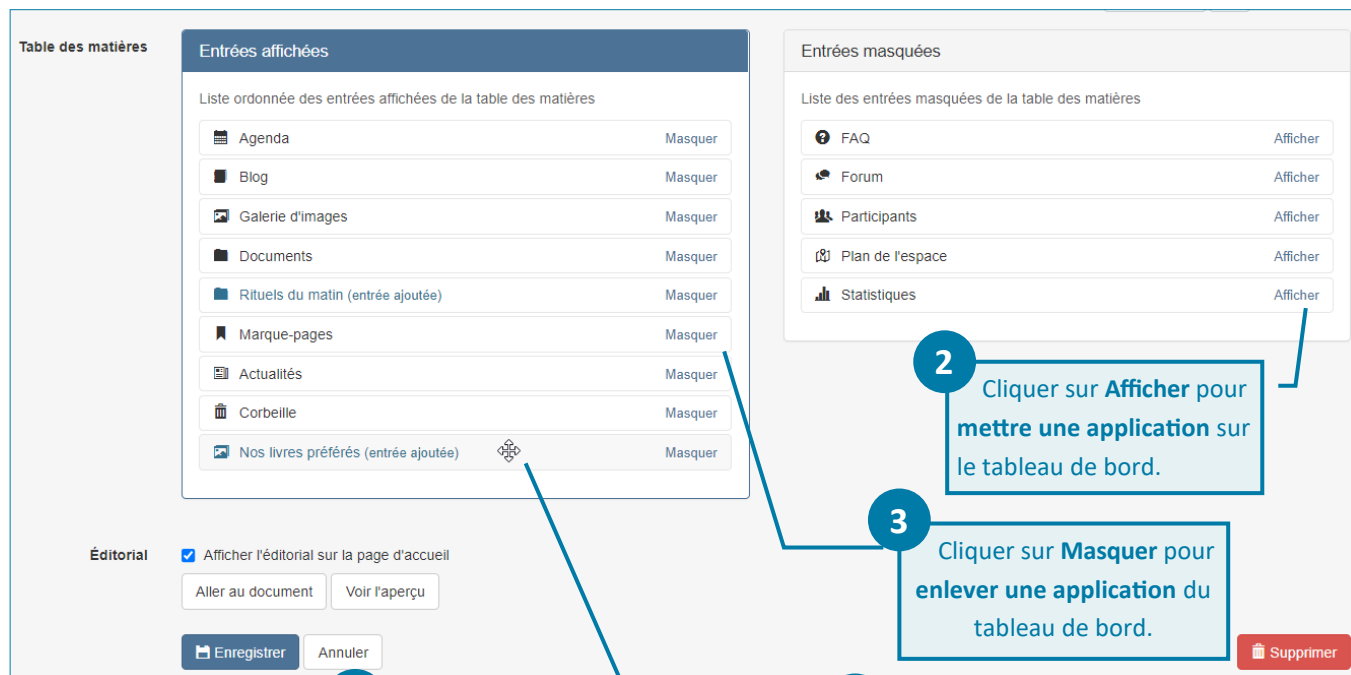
Table des matières

Entrées affichées

Liste ordonnée des entrées affichées de la table des matières

| | |
|---|---|
| Agenda | Masquer |
| Blog | Masquer |
| Galerie d'images | Masquer |
| Documents | Masquer |
| Rituels du matin (entrée ajoutée) | Masquer |
| Marque-pages | Masquer |
| Actualités | Masquer |
| Corbeille | Masquer |
| Nos livres préférés (entrée ajoutée) | Masquer |

Entrées masquées

Liste des entrées masquées de la table des matières

| | |
|---|---|
| FAQ | Afficher |
| Forum | Afficher |
| Participants | Afficher |
| Plan de l'espace | Afficher |
| Statistiques | Afficher |

2

Cliquer sur **Afficher** pour **mettre une application** sur le tableau de bord.

3

Cliquer sur **Masquer** pour **enlever une application** du tableau de bord.

Éditorial

Afficher l'éditorial sur la page d'accueil

Aller au document

Voir l'aperçu

Enregistrer

Annuler

Supprimer